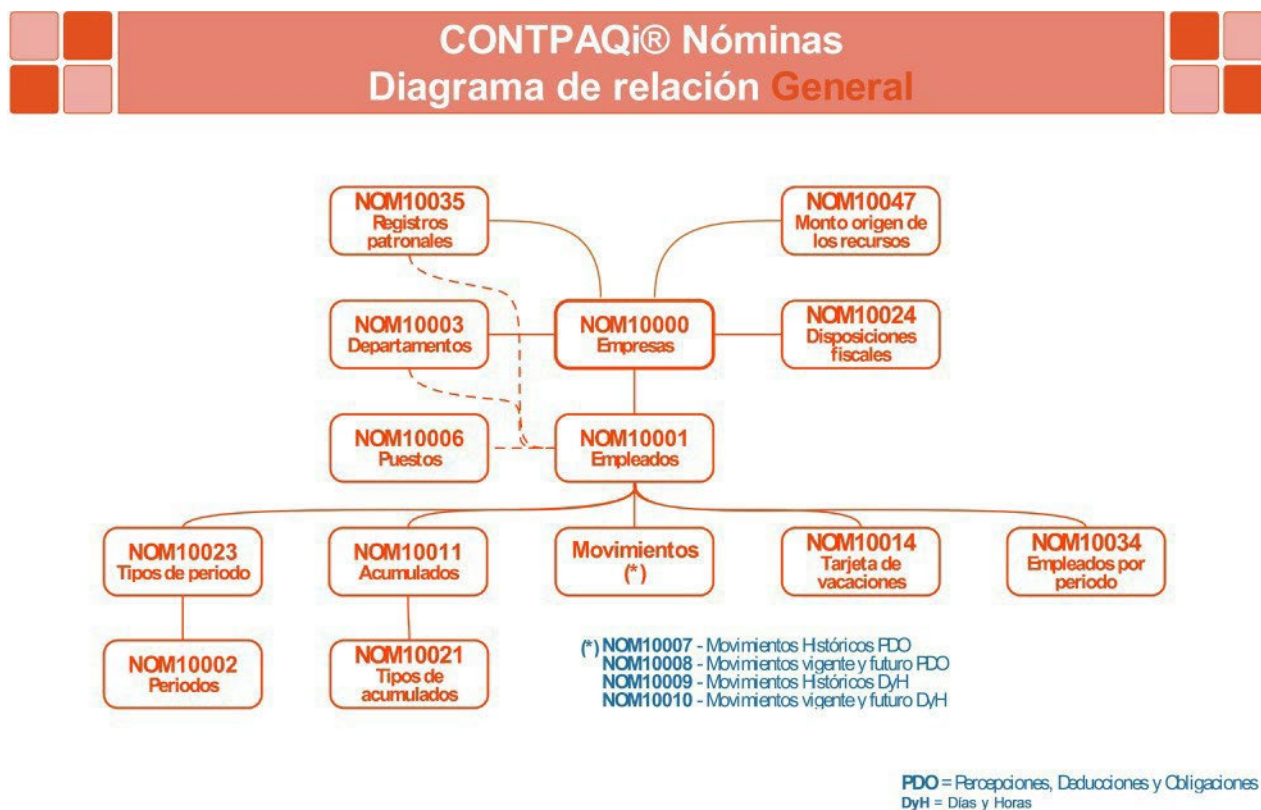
CONTPAQi® Nóminas
Diagrama de relación General

NOM10035
Registros patronales

NOM10047
Monto origen de los recursos

NOM10003
Departamentos

NOM10000
Empresas

NOM10024
Disposiciones fiscales

NOM10006
Puestos

NOM10001
Empleados

NOM10023
Tipos de periodo

NOM10011
Acumulados

Movimientos
(*)

NOM10014
Tarjeta de vacaciones

NOM10034
Empleados por periodo

NOM10002
Periodos

NOM10021
Tipos de acumulados

(*) NOM10007 - Movimientos Hstóricos PDO
NOM10008 - Movimientos vigente y futuro PDO
NOM10009 - Movimientos Hstóricos DyH
NOM10010 - Movimientos vigente y futuro DyH

PDO = Percepciones, Deducciones y Obligaciones
DyH = Días y Horas